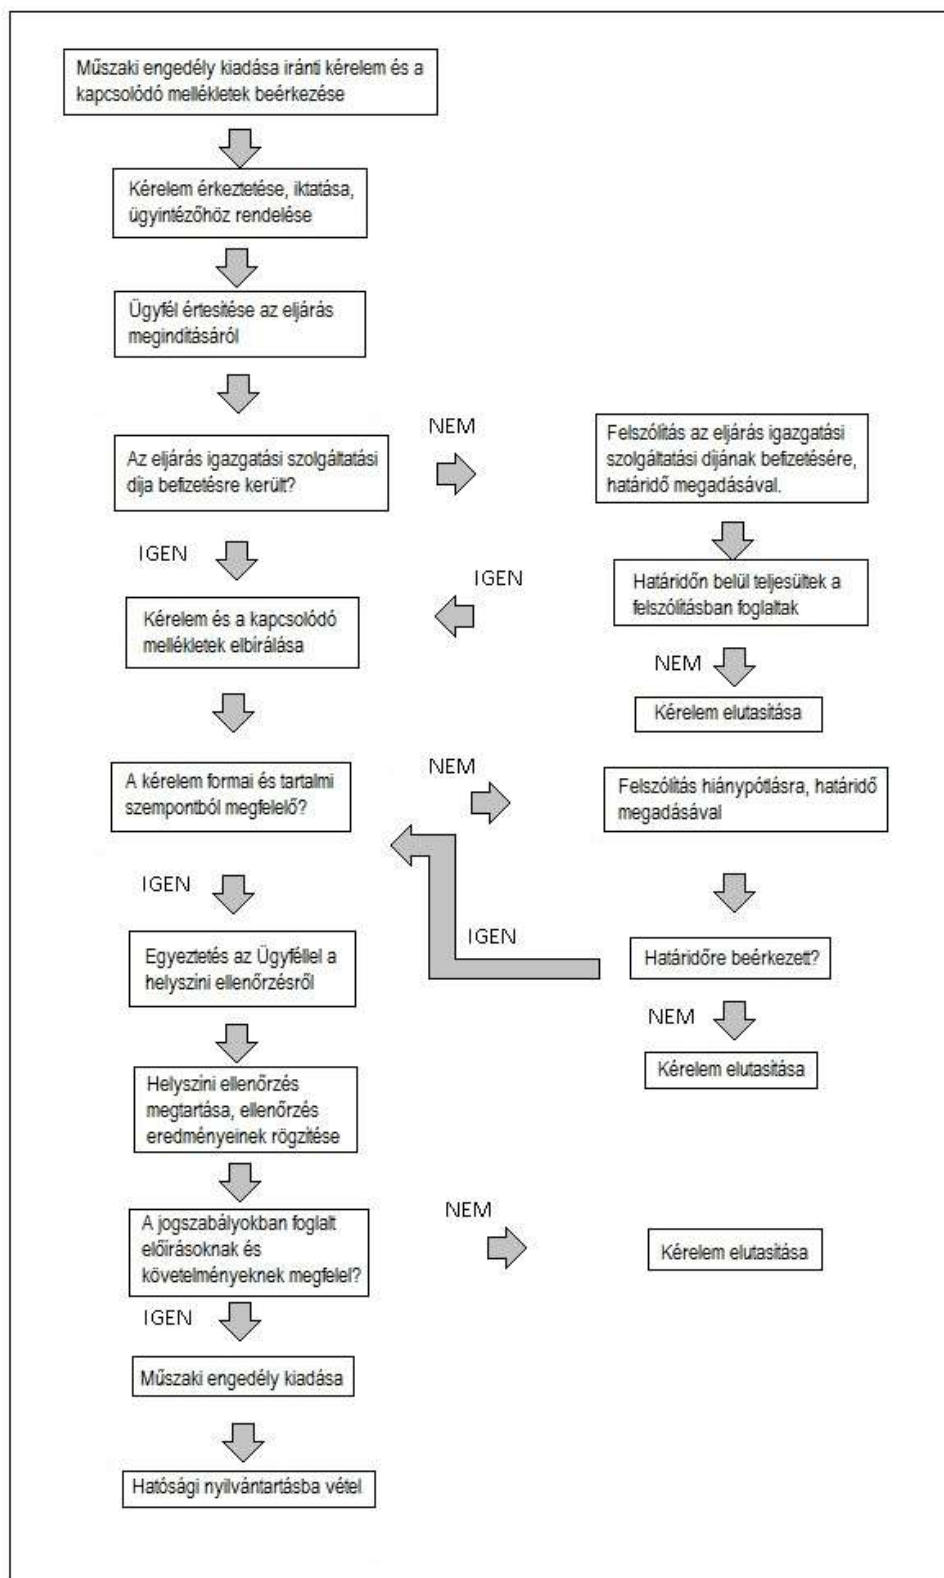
Műszaki engedély kiadása iránti kérelem és a kapcsolódó mellékletek beérkezése

Kérelem érkeztetése, iktatása, ügyintézőhöz rendelése

Ügyfél értesítése az eljárás megindításáról

Az eljárás igazgatási szolgáltatási díja befizetésre került?

NEM

Felszólítás az eljárás igazgatási szolgáltatási díjának befizetésére, határidő megadásával.

Határidőn belül teljesültek a felszólításban foglaltak

IGEN

NEM

Kérelem elutasítása

IGEN

Kérelem és a kapcsolódó mellékletek elbírálása

A kérelem formai és tartalmi szempontból megfelelő?

NEM

Felszólítás hiánypótlásra, határidő megadásával

Határidőre beérkezett?

IGEN

NEM

Kérelem elutasítása

IGEN

Egyeztetés az Ügyféllel a helyszíni ellenőrzésről

Helyszíni ellenőrzés megtartása, ellenőrzés eredményeinek rögzítése

A jogszabályokban foglalt előírásoknak és követelményeknek megfelel?

NEM

Kérelem elutasítása

IGEN

Műszaki engedély kiadása

Hatósági nyilvántartásba vétel